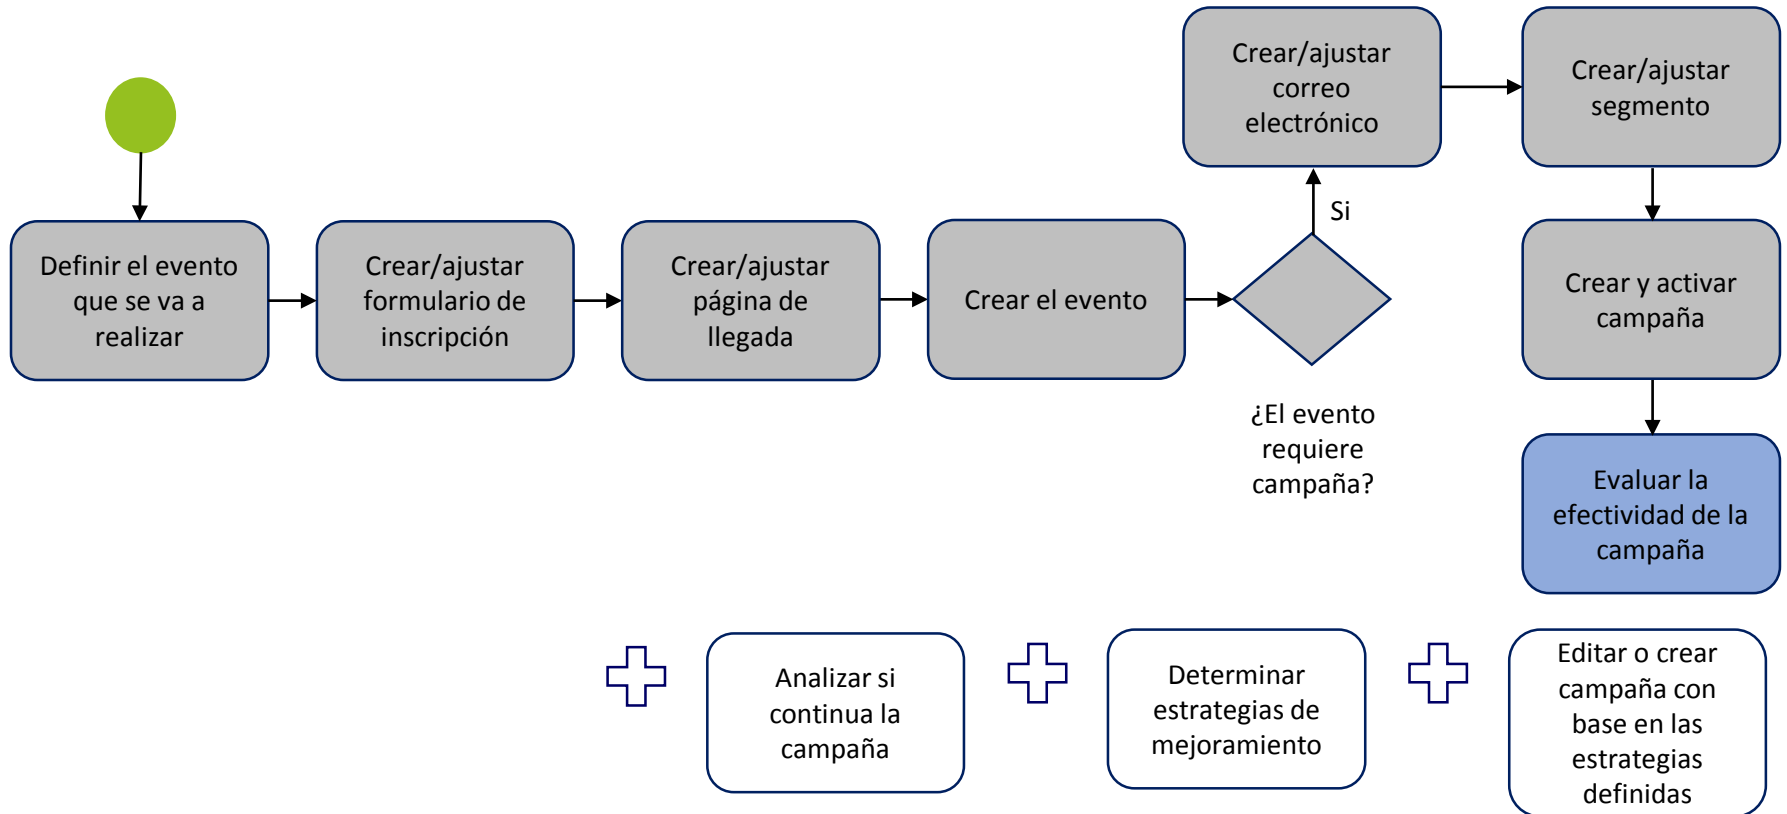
Definir el evento que se va a realizar

Crear/ajustar formulario de inscripción

Crear/ajustar página de llegada

Crear el evento

Crear/ajustar correo electrónico

Si

¿El evento requiere campaña?

Crear/ajustar segmento

Crear y activar campaña

Evaluar la efectividad de la campaña

Analizar si continua la campaña

Determinar estrategias de mejoramiento

Editar o crear campaña con base en las estrategias definidas